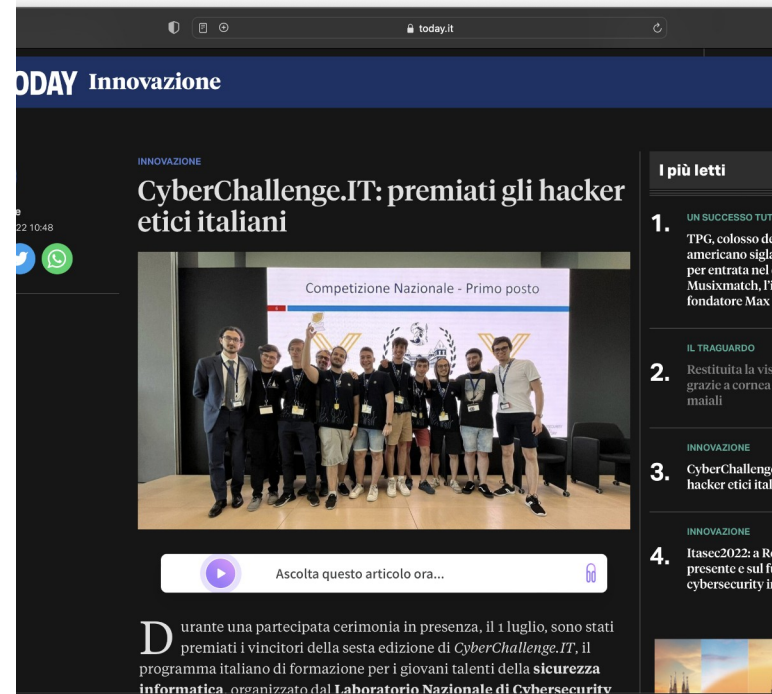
today.it

ODAY Innovazione

e
22 10:48

INNOVAZIONE

CyberChallenge.IT: premiati gli hacker etici italiani

Competizione Nazionale - Primo posto

Ascolta questo articolo ora...

Durante una partecipata cerimonia in presenza, il 1 luglio, sono stati premiati i vincitori della sesta edizione di *CyberChallenge.IT*, il programma italiano di formazione per i giovani talenti della **sicurezza informatica**, organizzato dal **Laboratorio Nazionale di Cybersecurity**

I più letti

1. UN SUCCESSO TUT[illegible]
TPG, colosso de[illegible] americano sigla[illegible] per entrata nel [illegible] Musixmatch, l'i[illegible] fondatore Max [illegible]

2. IL TRAGUARDO
Restituita la vis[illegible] grazie a cornea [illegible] maiali

3. INNOVAZIONE
CyberChalleng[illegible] hacker etici ital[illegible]

4. INNOVAZIONE
Itasec2022: a Ro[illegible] presente e sul fu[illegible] cybersecurity i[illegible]